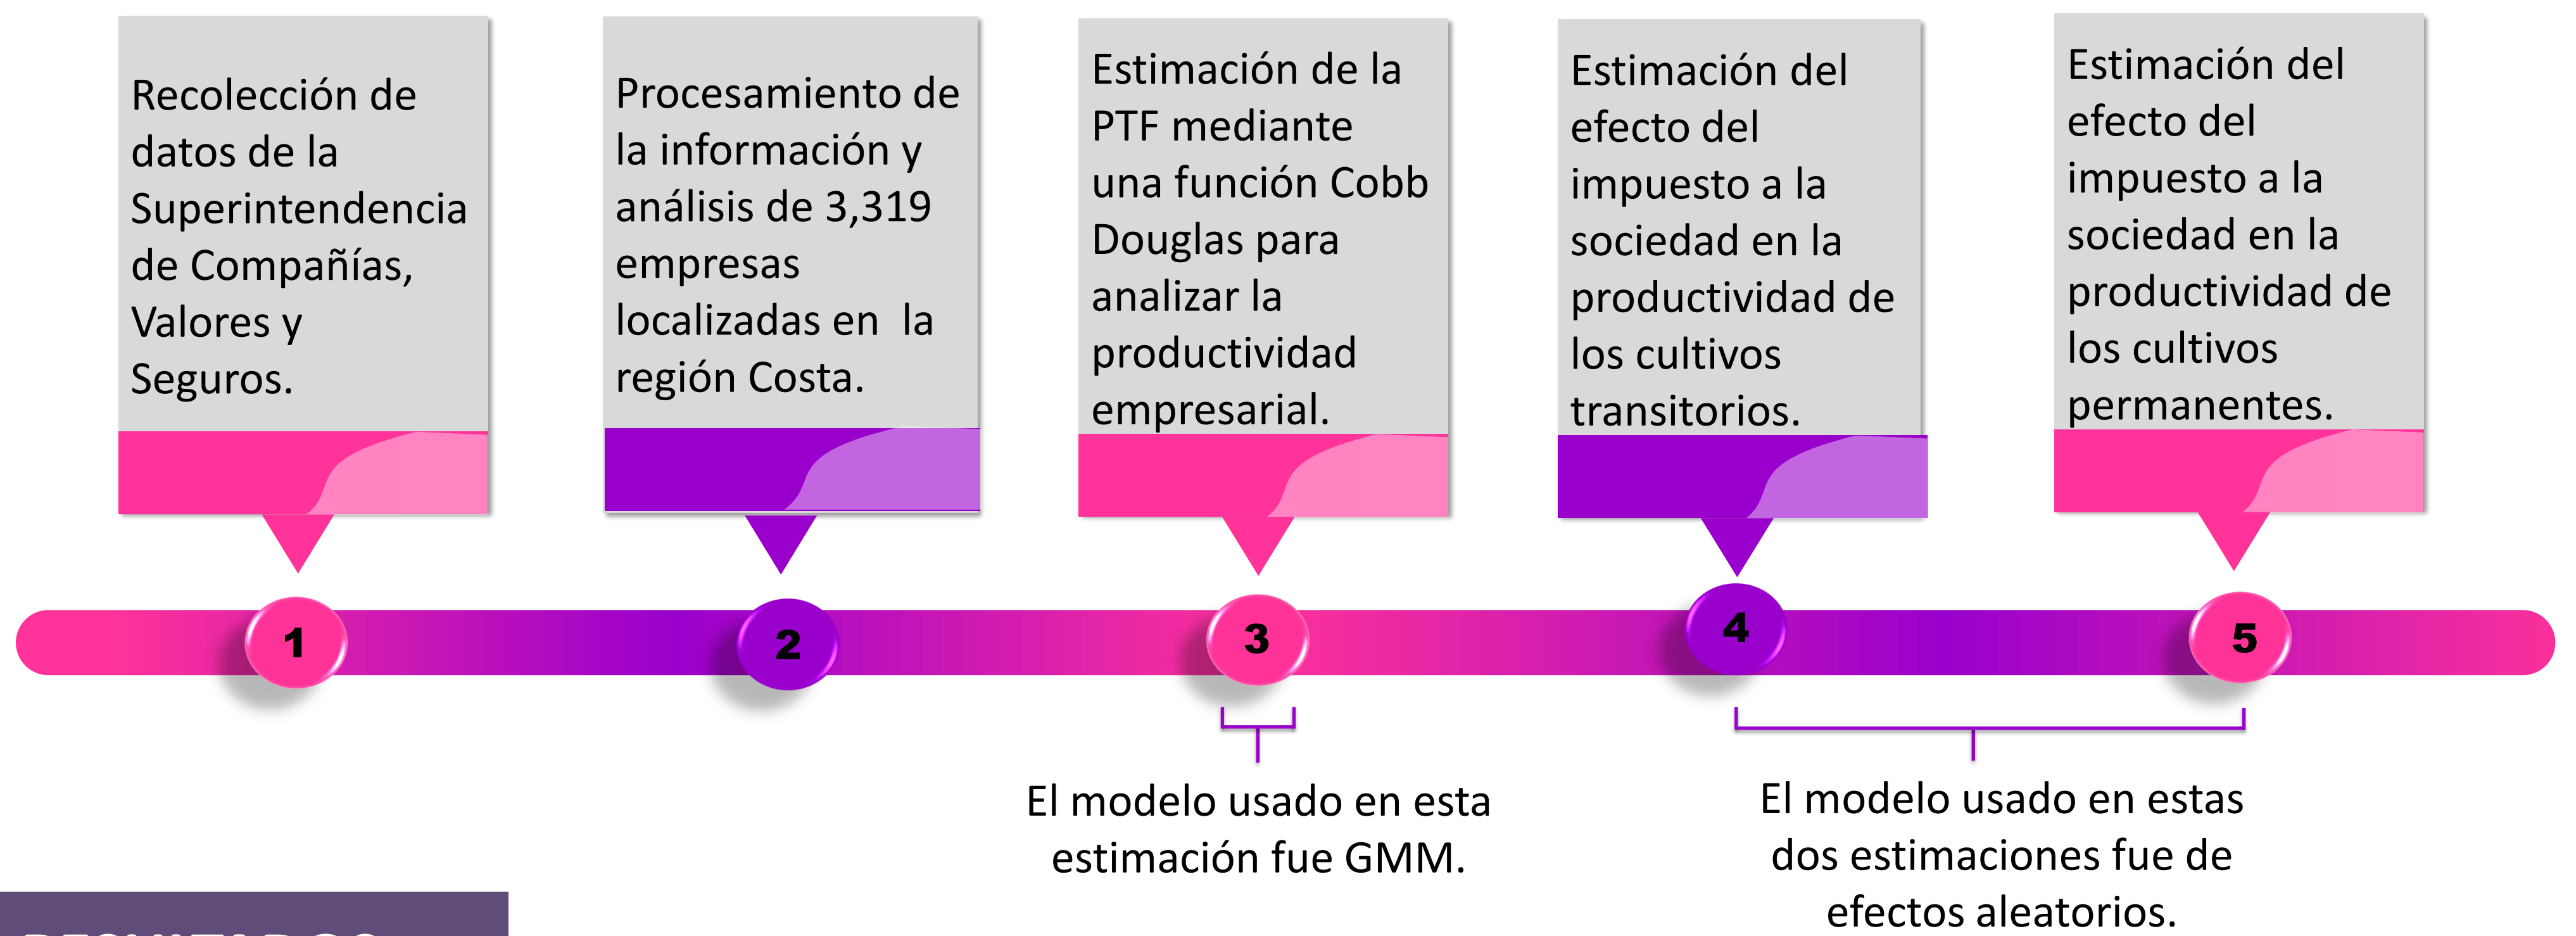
Recolección de datos de la Superintendencia de Compañías, Valores y Seguros.

Procesamiento de la información y análisis de 3,319 empresas localizadas en la región Costa.

Estimación de la PTF mediante una función Cobb Douglas para analizar la productividad empresarial.

Estimación del efecto del impuesto a la sociedad en la productividad de los cultivos transitorios.

Estimación del efecto del impuesto a la sociedad en la productividad de los cultivos permanentes.

1

2

3

4

5

El modelo usado en esta estimación fue GMM.

El modelo usado en estas dos estimaciones fue de efectos aleatorios.

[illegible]